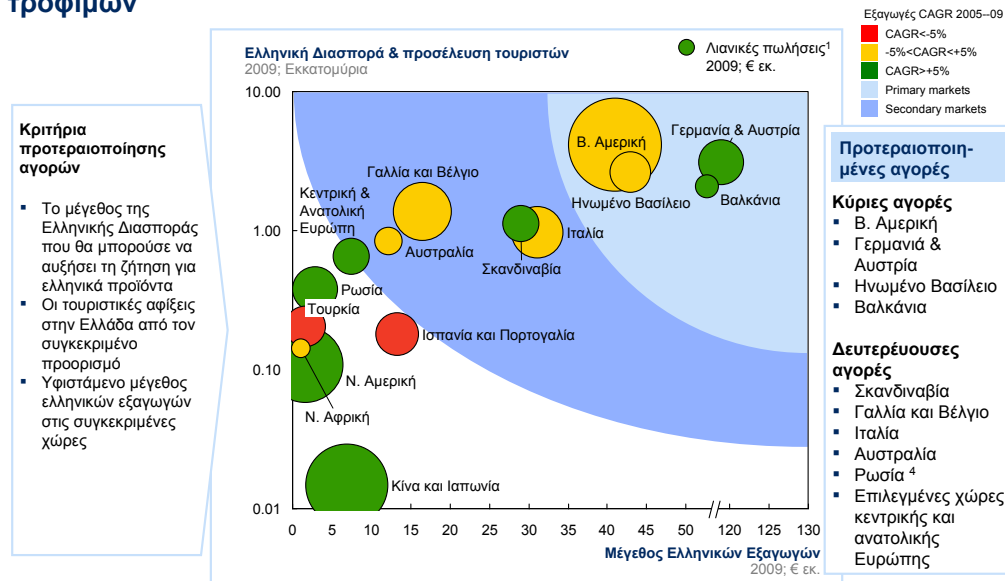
τροφίμων

Εξαγωγές CAGR 2005–09
CAGR<-5%
-5%<CAGR<+5%
CAGR>+5%
Primary markets
Secondary markets

Κριτήρια προτεραιοποίησης αγορών

- Το μέγεθος της Ελληνικής Διασποράς που θα μπορούσε να αυξήσει τη ζήτηση για ελληνικά προϊόντα
- Οι τουριστικές αφίξεις στην Ελλάδα από τον συγκεκριμένο προορισμό
- Υφιστάμενο μέγεθος ελληνικών εξαγωγών στις συγκεκριμένες χώρες

Ελληνική Διασπορά & προσέλευση τουριστών
2009; Εκκατομύρια

Λιανικές πωλήσεις$^1$ 2009; € εκ.

10.00
1.00
0.10
0.01

Β. Αμερική
Γερμανία & Αυστρία
Ηνωμένο Βασίλειο
Βαλκάνια
Γαλλία και Βέλγιο
Κεντρική & Ανατολική Ευρώπη
Αυστραλία
Ιταλία
Σκανδιναβία
Ρωσία
Τουρκία
Ισπανία και Πορτογαλία
Ν. Αμερική
Ν. Αφρική
Κίνα και Ιαπωνία

0 5 10 15 20 25 30 35 40 45 50 120 125 130

Μέγεθος Ελληνικών Εξαγωγών
2009; € εκ.

Προτεραιοποιημένες αγορές

Κύριες αγορές
- Β. Αμερική
- Γερμανιά & Αυστρία
- Ηνωμένο Βασίλειο
- Βαλκάνια

Δευτερέυουσες αγορές
- Σκανδιναβία
- Γαλλία και Βέλγιο
- Ιταλία
- Αυστραλία
- Ρωσία $^4$
- Επιλεγμένες χώρες κεντρικής και ανατολικής Ευρώπης